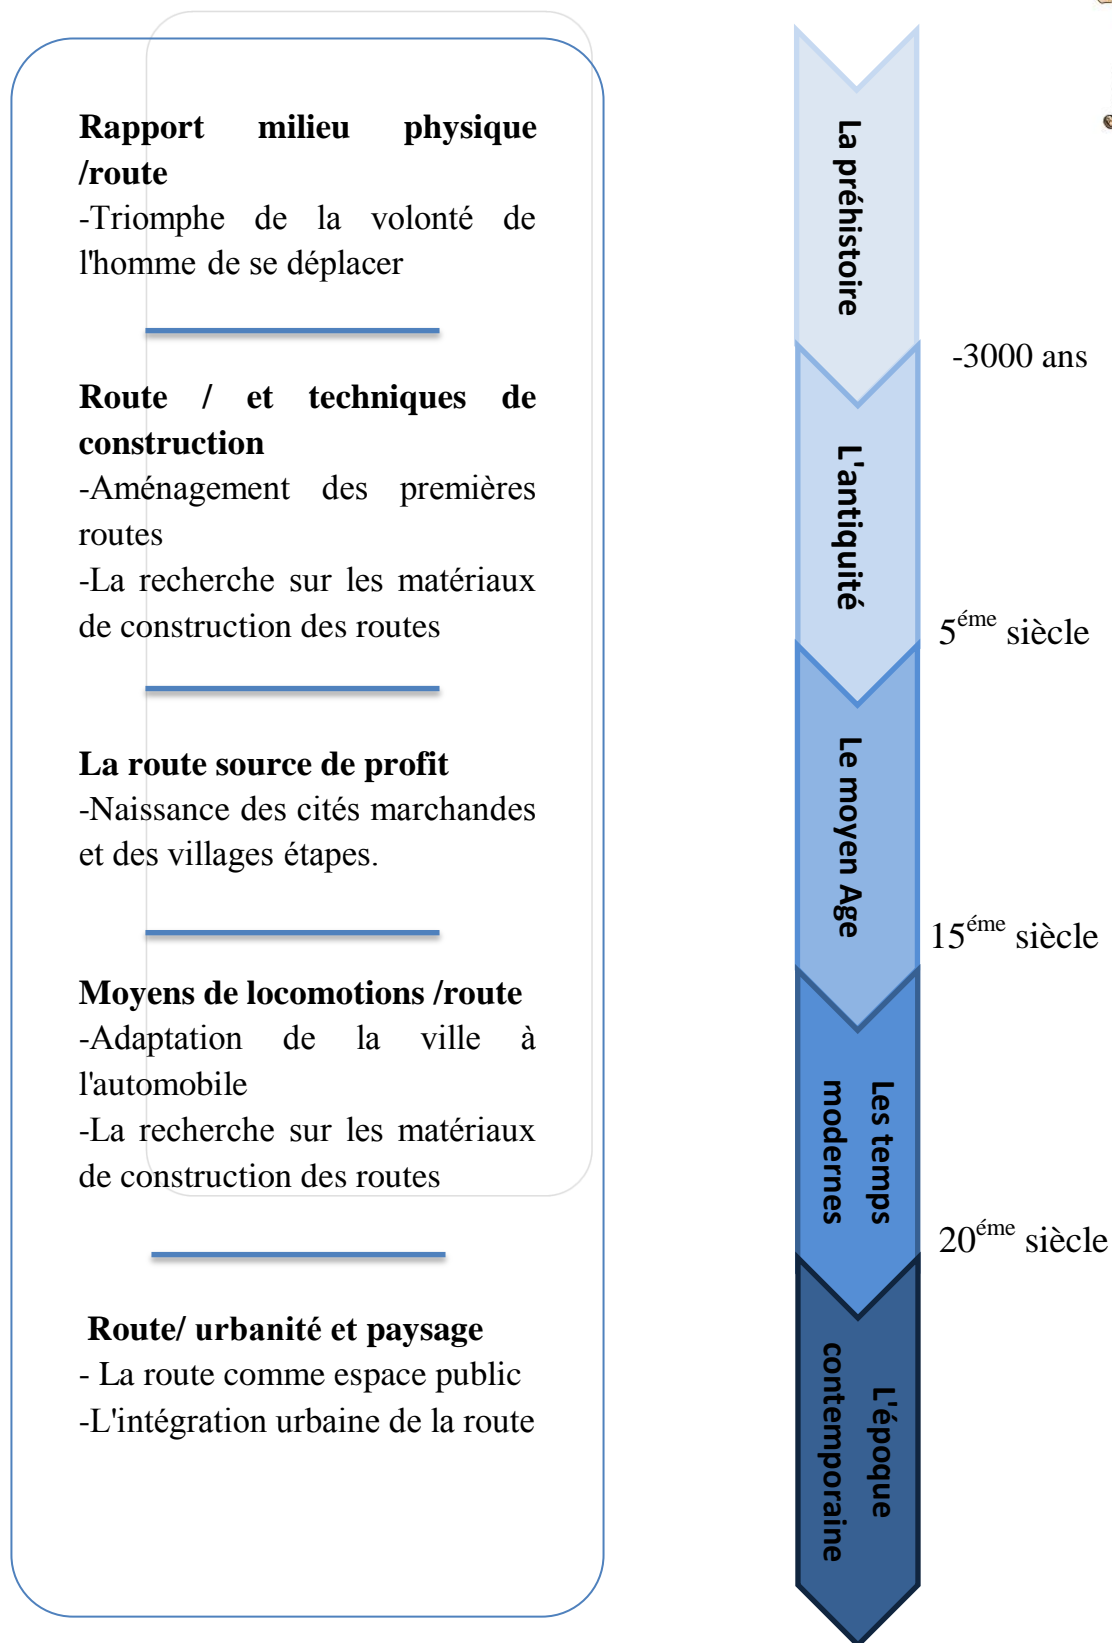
**Rapport milieu physique /route**
-Triomphe de la volonté de l'homme de se déplacer

**Route / et techniques de construction**
-Aménagement des premières routes
-La recherche sur les matériaux de construction des routes

**La route source de profit**
-Naissance des cités marchandes et des villages étapes.

**Moyens de locomotions /route**
-Adaptation de la ville à l'automobile
-La recherche sur les matériaux de construction des routes

**Route/ urbanité et paysage**
- La route comme espace public
-L'intégration urbaine de la route

La préhistoire
-3000 ans
L'antiquité
$5^{éme}$ siècle
Le moyen Age
$15^{éme}$ siècle
Les temps modernes
$20^{éme}$ siècle
L'époque contemporaine